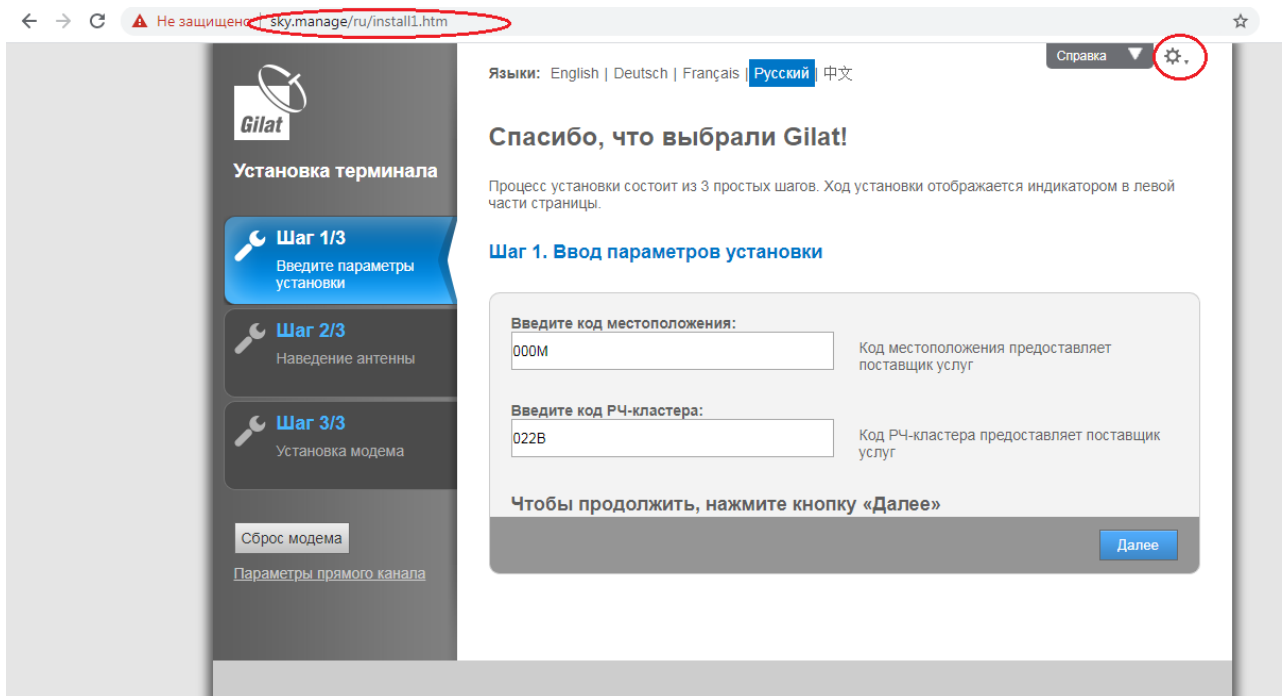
Не защищено | sky.manage/ru/install1.htm

Gilat

Установка терминала

Шаг 1/3
Введите параметры установки

Шаг 2/3
Наведение антенны

Шаг 3/3
Установка модема

Сброс модема

Параметры прямого канала

Языки: English | Deutsch | Français | Русский | 中文

Справка

Спасибо, что выбрали Gilat!

Процесс установки состоит из 3 простых шагов. Ход установки отображается индикатором в левой части страницы.

Шаг 1. Ввод параметров установки

Введите код местоположения:
000M
Код местоположения предоставляет поставщик услуг

Введите код РЧ-кластера:
022B
Код РЧ-кластера предоставляет поставщик услуг

Чтобы продолжить, нажмите кнопку «Далее»

Далее